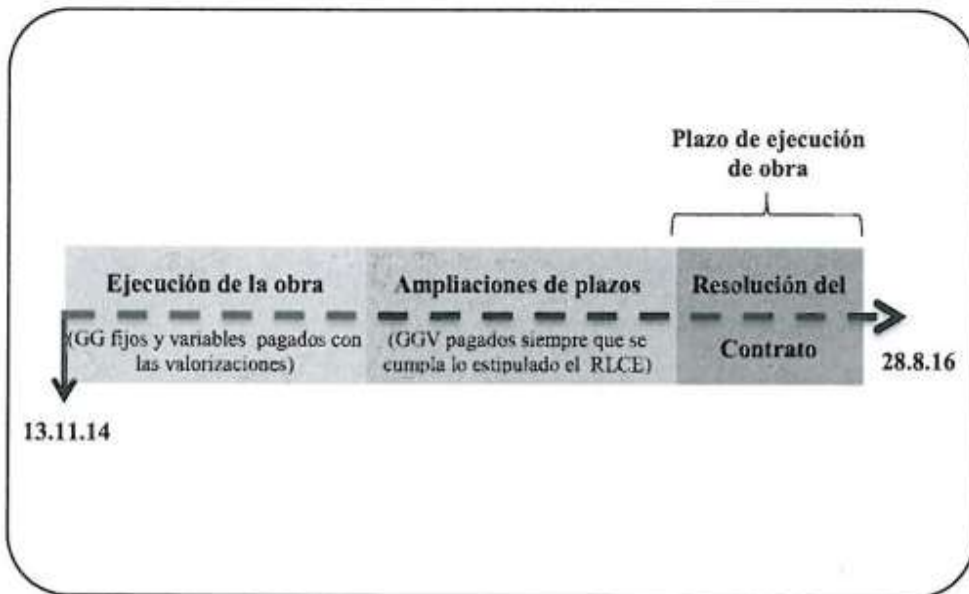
Plazo de ejecución de obra

Ejecución de la obra

(GG fijos y variables pagados con las valorizaciones)

Ampliaciones de plazos

(GGV pagados siempre que se cumpla lo estipulado el RLCE)

Resolución del Contrato

28.8.16

13.11.14